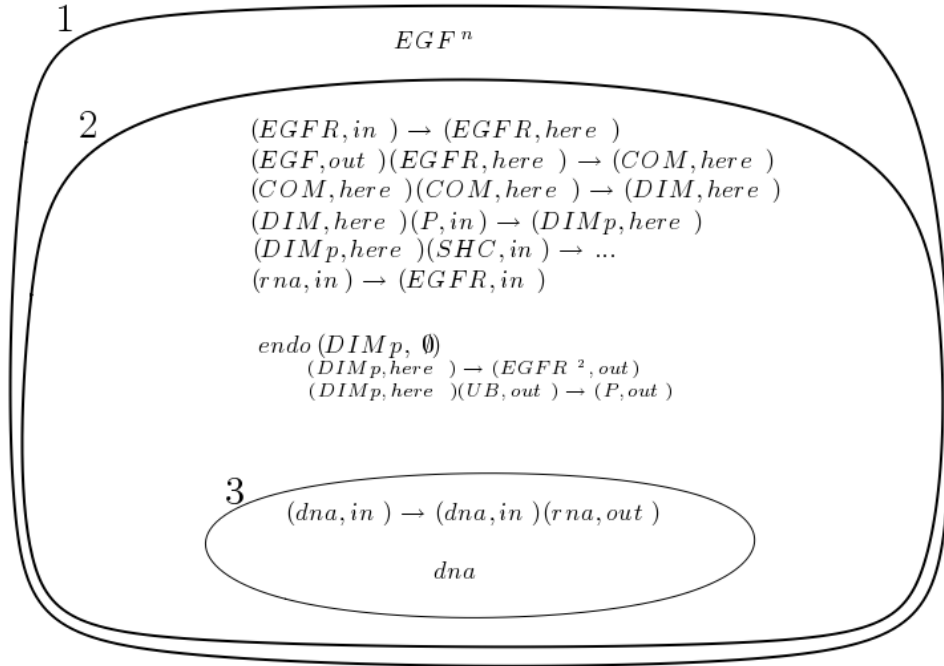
1

$EGF^n$

2

$(EGFR, in) \rightarrow (EGFR, here)$
$(EGF, out)(EGFR, here) \rightarrow (COM, here)$
$(COM, here)(COM, here) \rightarrow (DIM, here)$
$(DIM, here)(P, in) \rightarrow (DIMp, here)$
$(DIMp, here)(SHC, in) \rightarrow ...$
$(rna, in) \rightarrow (EGFR, in)$

$endo\,(DIMp, \emptyset)$
$(DIMp, here) \rightarrow (EGFR^2, out)$
$(DIMp, here)(UB, out) \rightarrow (P, out)$

3

$(dna, in) \rightarrow (dna, in)(rna, out)$

$dna$